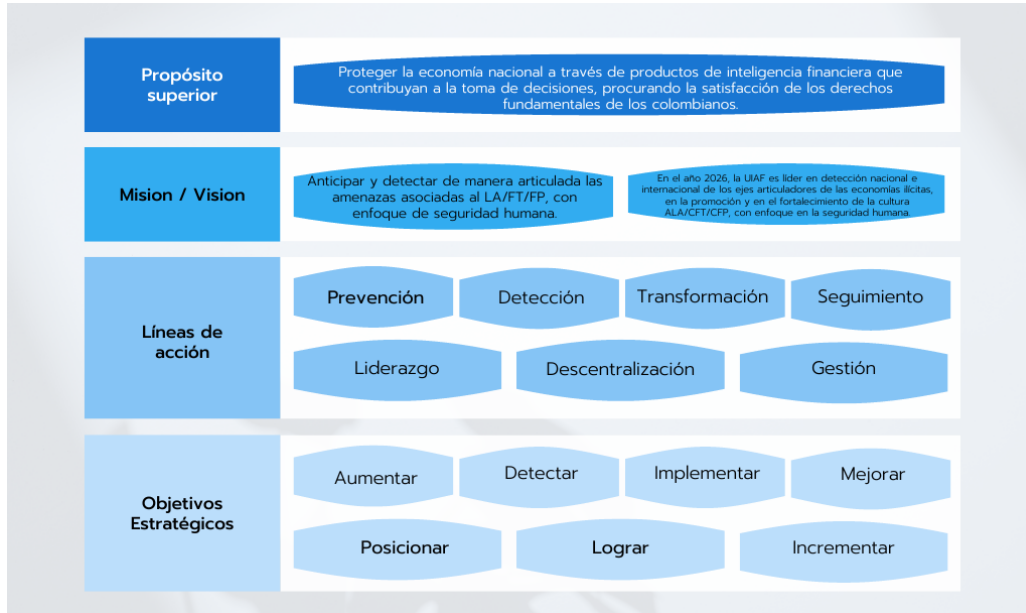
Propósito superior

Proteger la economía nacional a través de productos de inteligencia financiera que contribuyan a la toma de decisiones, procurando la satisfacción de los derechos fundamentales de los colombianos.

Mision / Vision

Anticipar y detectar de manera articulada las amenazas asociadas al LA/FT/FP, con enfoque de seguridad humana.

En el año 2026, la UIAF es líder en detección nacional e internacional de los ejes articuladores de las economías ilícitas, en la promoción y en el fortalecimiento de la cultura ALA/CFT/CFP, con enfoque en la seguridad humana.

Líneas de acción

Prevención

Detección

Transformación

Seguimiento

Liderazgo

Descentralización

Gestión

Objetivos Estratégicos

Aumentar

Detectar

Implementar

Mejorar

Posicionar

Lograr

Incrementar